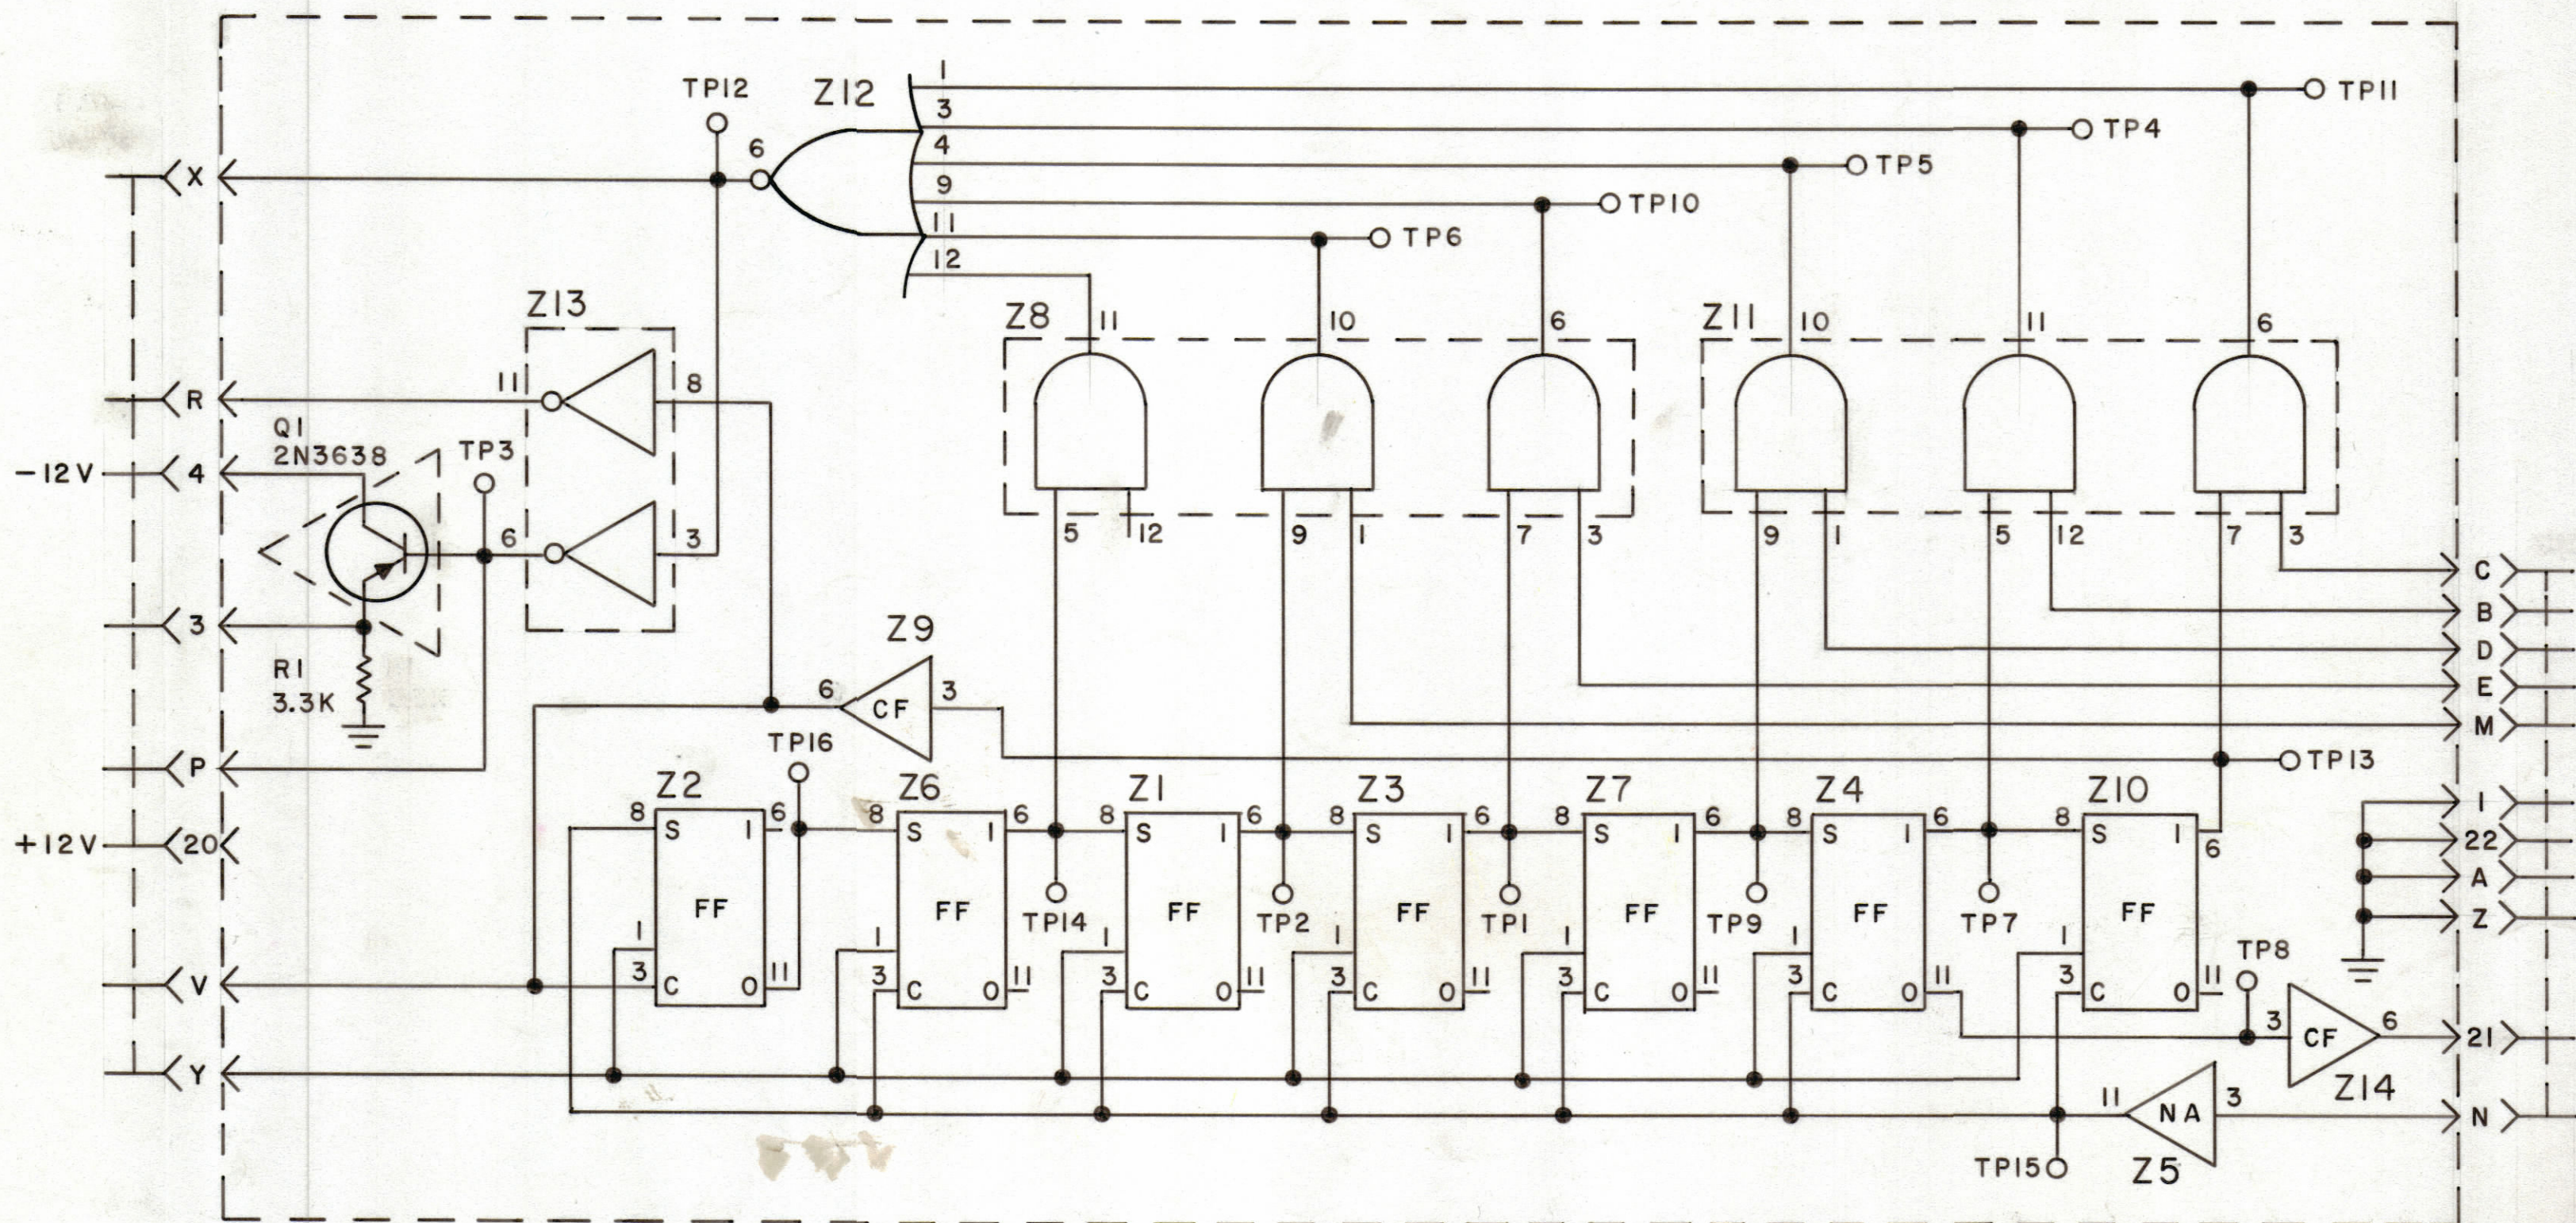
TP12
Z12
1
3
4
9
11
12
6
TP11
TP4
TP5
TP10
TP6
X
R
4
3
P
V
Y
20
-12V
+12V
Z13
11
8
3
6
Q1
2N3638
TP3
R1
3.3K
Z8
11
10
6
5
12
9
1
7
3
Z11
10
11
6
9
1
5
12
7
3
C
B
D
E
M
Z9
CF
6
3
TP13
TP16
Z2
8
S
1
6
FF
1
3
C
0
11
Z6
8
S
1
6
FF
1
3
C
0
11
TP14
Z1
8
S
1
6
FF
1
3
C
0
11
TP2
Z3
8
S
1
6
FF
1
3
C
0
11
TP1
Z7
8
S
1
6
FF
1
3
C
0
11
TP9
Z4
8
S
1
6
FF
1
3
C
0
11
TP7
Z10
8
S
1
6
FF
1
3
C
0
11
TP8
I
22
A
Z
3
CF
6
Z14
21
11
NA
3
N
TP15
Z5